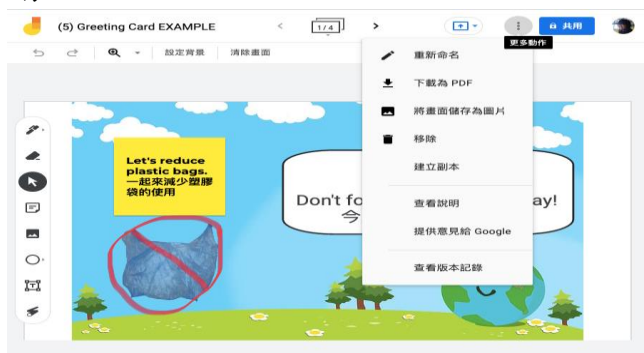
(5) Greeting Card EXAMPLE

1/4

共用

更多動作

設定背景

清除畫面

Let's reduce plastic bags. 一起來減少塑膠袋的使用

Don't fo

ay!

今

重新命名

下載為 PDF

將畫面儲存為圖片

移除

建立副本

查看說明

提供意見給 Google

查看版本記錄